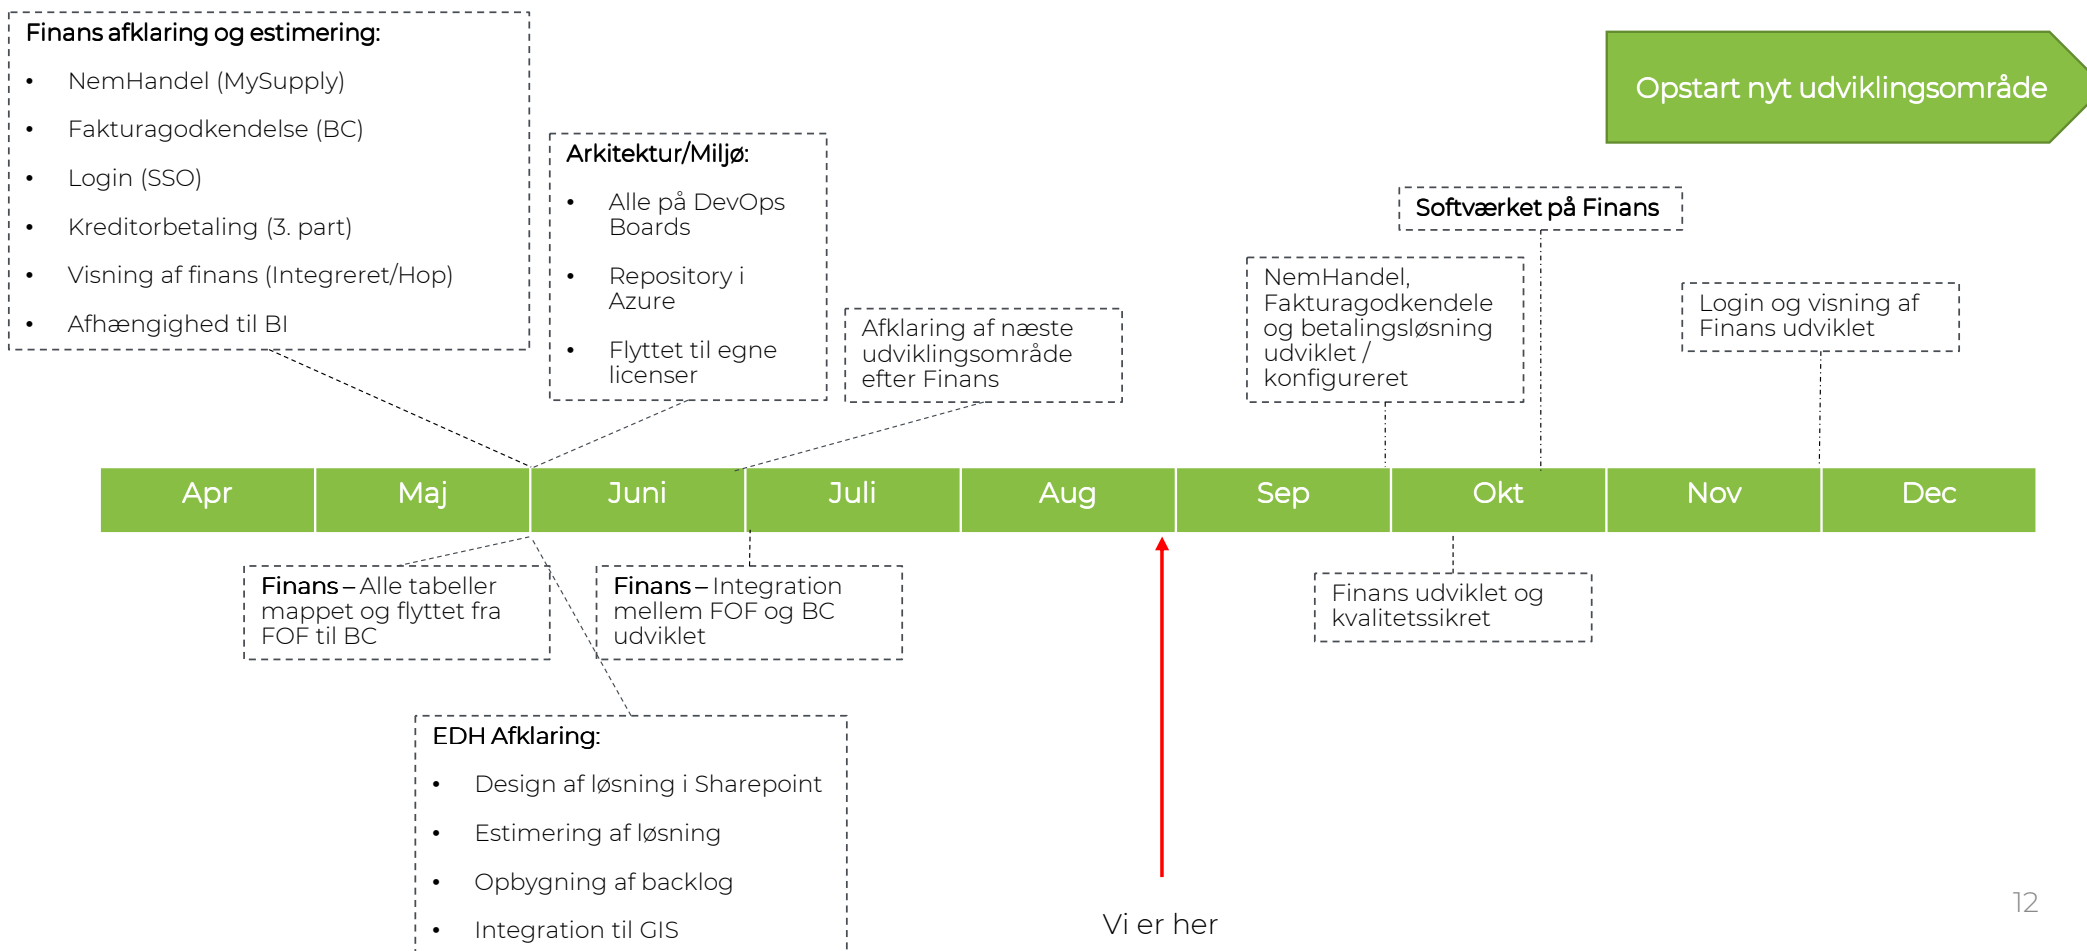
Finans afklaring og estimering:

- NemHandel (MySupply)
- Fakturagodkendelse (BC)
- Login (SSO)
- Kreditorbetaling (3. part)
- Visning af finans (Integreret/Hop)
- Afhængighed til BI

Arkitektur/Miljø:

- Alle på DevOps Boards
- Repository i Azure
- Flyttet til egne licenser

Afklaring af næste udviklingsområde efter Finans

Opstart nyt udviklingsområde

Softværket på Finans

NemHandel, Fakturagodkendele og betalingsløsning udviklet / konfigureret

Login og visning af Finans udviklet

| Apr | Maj | Juni | Juli | Aug | Sep | Okt | Nov | Dec |
|---|---|---|---|---|---|---|---|---|

Finans – Alle tabeller mappet og flyttet fra FOF til BC

Finans – Integration mellem FOF og BC udviklet

Finans udviklet og kvalitetssikret

EDH Afklaring:

- Design af løsning i Sharepoint
- Estimering af løsning
- Opbygning af backlog
- Integration til GIS

Vi er her

12